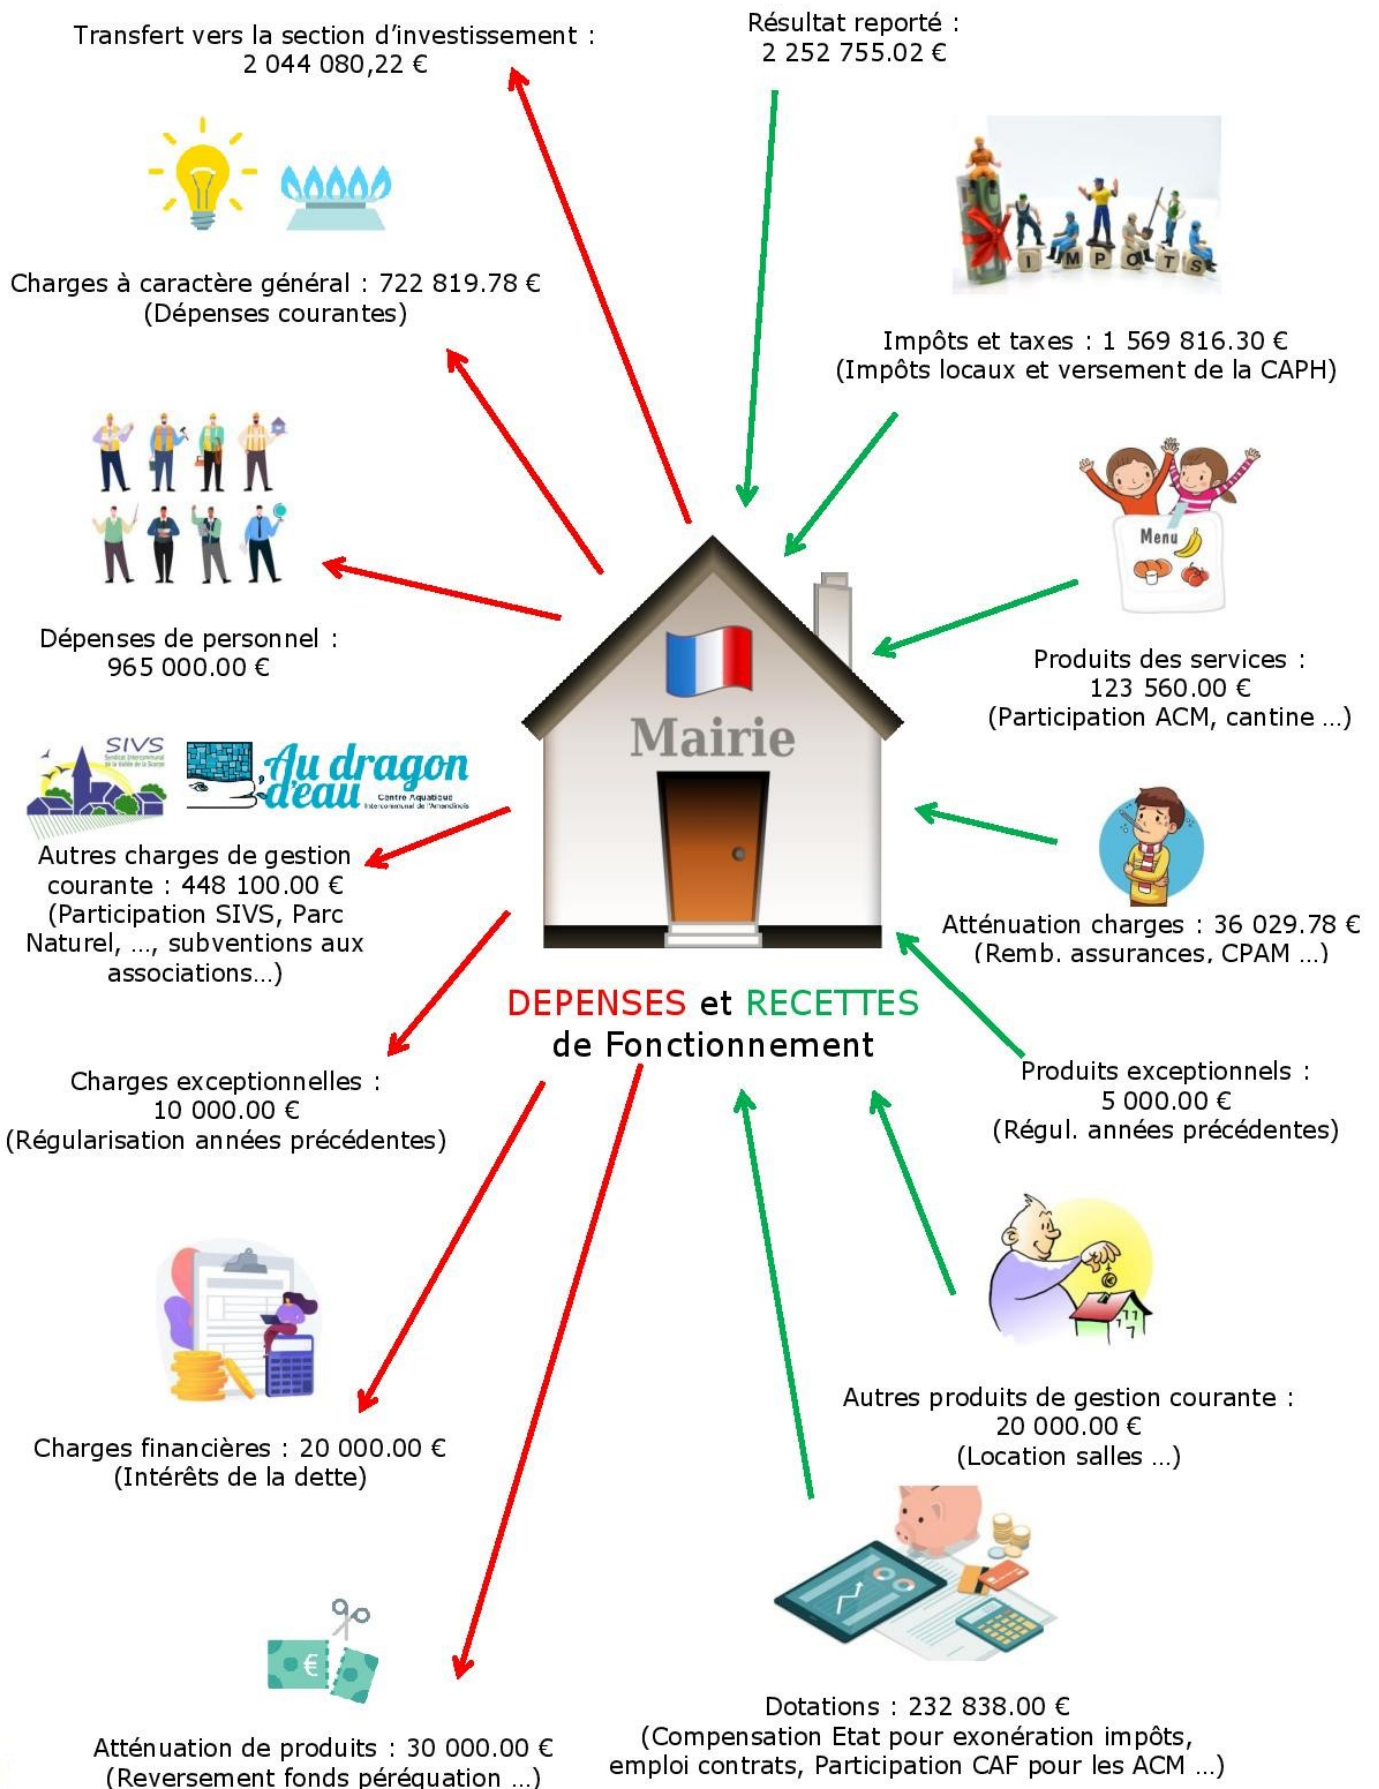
Transfert vers la section d'investissement : 2 044 080,22 €

Résultat reporté : 2 252 755.02 €

IMPOTS

Charges à caractère général : 722 819.78 € (Dépenses courantes)

Impôts et taxes : 1 569 816.30 € (Impôts locaux et versement de la CAPH)

Menu

Dépenses de personnel : 965 000.00 €

Mairie

Produits des services : 123 560.00 € (Participation ACM, cantine ...)

SIVS

Au dragon d'eau Centre Aquatique

Autres charges de gestion courante : 448 100.00 € (Participation SIVS, Parc Naturel, ..., subventions aux associations...)

Atténuation charges : 36 029.78 € (Remb. assurances, CPAM ...)

DEPENSES et RECETTES de Fonctionnement

Charges exceptionnelles : 10 000.00 € (Régularisation années précédentes)

Produits exceptionnels : 5 000.00 € (Régul. années précédentes)

Autres produits de gestion courante : 20 000.00 € (Location salles ...)

Charges financières : 20 000.00 € (Intérêts de la dette)

Dotations : 232 838.00 € (Compensation Etat pour exonération impôts, emploi contrats, Participation CAF pour les ACM ...)

Atténuation de produits : 30 000.00 € (Reversement fonds péréquation ...)